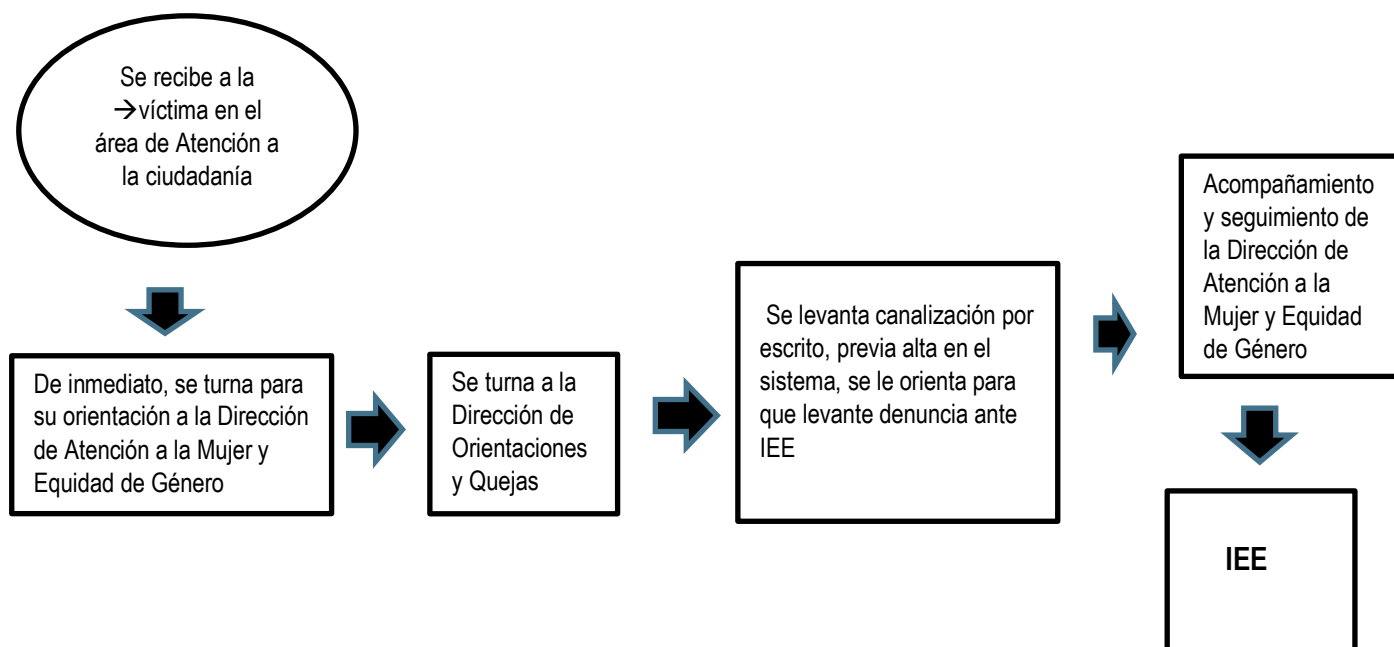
Se recibe a la →víctima en el área de Atención a la ciudadanía

De inmediato, se turna para su orientación a la Dirección de Atención a la Mujer y Equidad de Género

Se turna a la Dirección de Orientaciones y Quejas

Se levanta canalización por escrito, previa alta en el sistema, se le orienta para que levante denuncia ante IEE

Acompañamiento y seguimiento de la Dirección de Atención a la Mujer y Equidad de Género

IEE